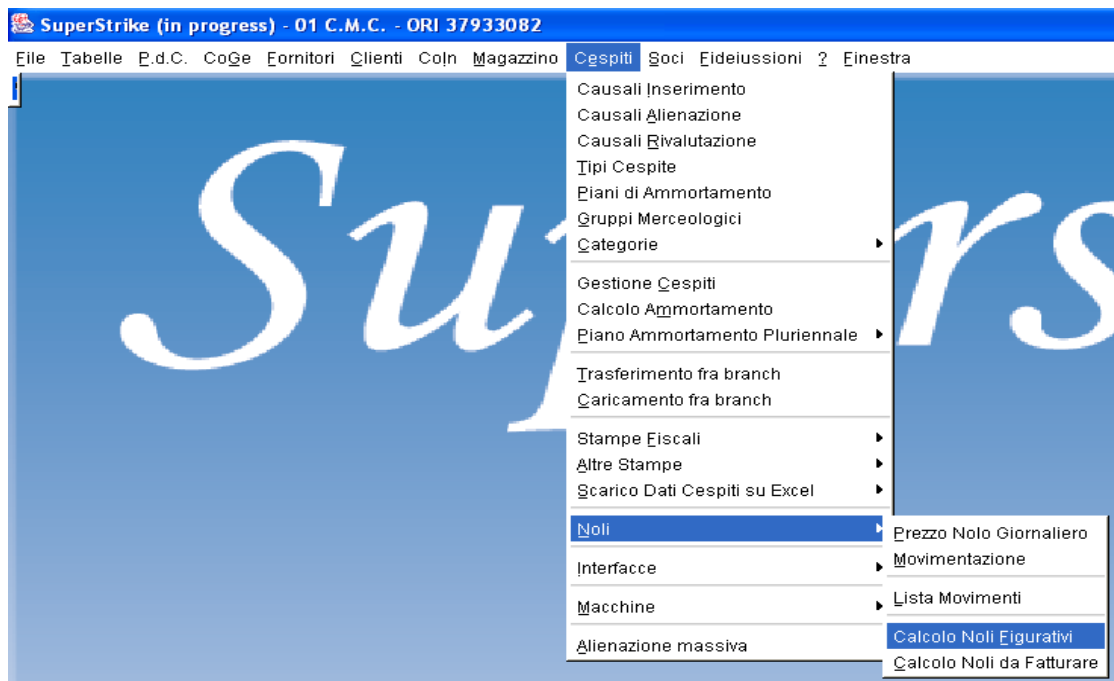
SuperStrike (in progress) - 01 C.M.C. - ORI 37933082

File Tabelle P.d.C. CoGe Fornitori Clienti CoIn Magazzino Cespiti Soci Fideiussioni ? Finestra

Causali Inserimento
Causali Alienazione
Causali Rivalutazione
Tipi Cespite
Piani di Ammortamento
Gruppi Merceologici
Categorie
Gestione Cespiti
Calcolo Ammortamento
Piano Ammortamento Pluriennale
Trasferimento fra branch
Caricamento fra branch
Stampe Fiscali
Altre Stampe
Scarico Dati Cespiti su Excel
Noli
Interfacce
Macchine
Alienazione massiva

Prezzo Nolo Giornaliero
Movimentazione
Lista Movimenti
Calcolo Noli Figurativi
Calcolo Noli da Fatturare

SuperS